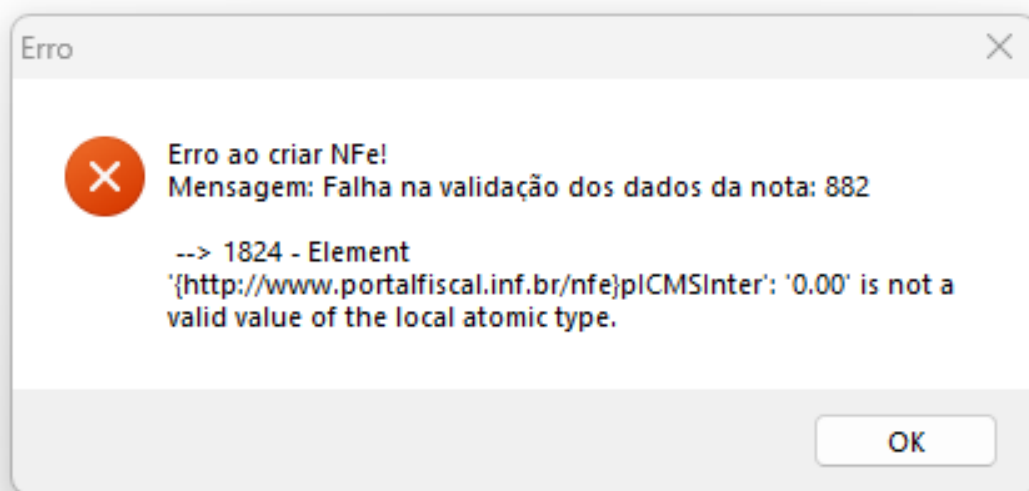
Erro

Erro ao criar NFe!
Mensagem: Falha na validação dos dados da nota: 882

--> 1824 - Element '{http://www.portalfiscal.inf.br/nfe}pICMSInter': '0.00' is not a valid value of the local atomic type.

OK